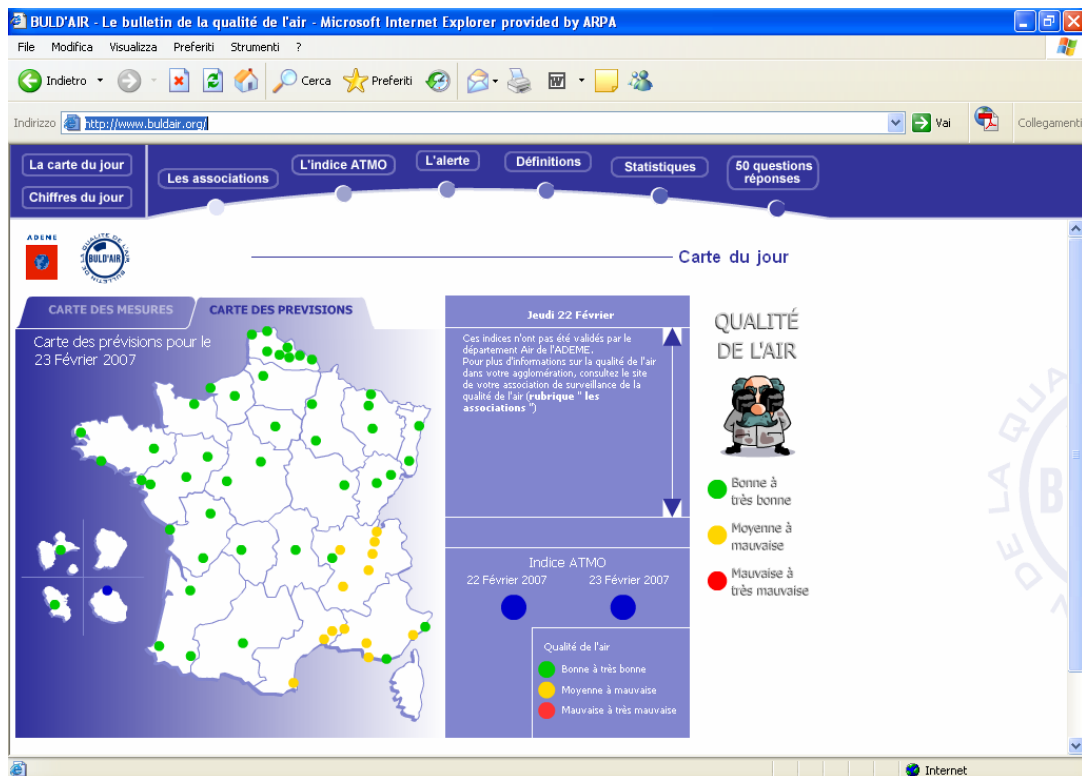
BULD'AIR - Le bulletin de la qualité de l'air - Microsoft Internet Explorer provided by ARPA

File Modifica Visualizza Preferiti Strumenti ?

Indietro Cerca Preferiti

Indirizzo http://www.buldair.org/ Vai Collegamenti

La carte du jour
Chiffres du jour
Les associations
L'indice ATMO
L'alerte
Définitions
Statistiques
50 questions réponses

ADEME
BULD'AIR

Carte du jour

CARTE DES MESURES
CARTE DES PREVISIONS

Carte des prévisions pour le 23 Février 2007

Jeudi 22 Février

Ces indices n'ont pas été validés par le département Air de l'ADEME.
Pour plus d'informations sur la qualité de l'air dans votre agglomération, consultez le site de votre association de surveillance de la qualité de l'air (rubrique " les associations ")

Indice ATMO
22 Février 2007
23 Février 2007

Qualité de l'air
Bonne à très bonne
Moyenne à mauvaise
Mauvaise à très mauvaise

QUALITÉ DE L'AIR

Bonne à très bonne
Moyenne à mauvaise
Mauvaise à très mauvaise

Internet